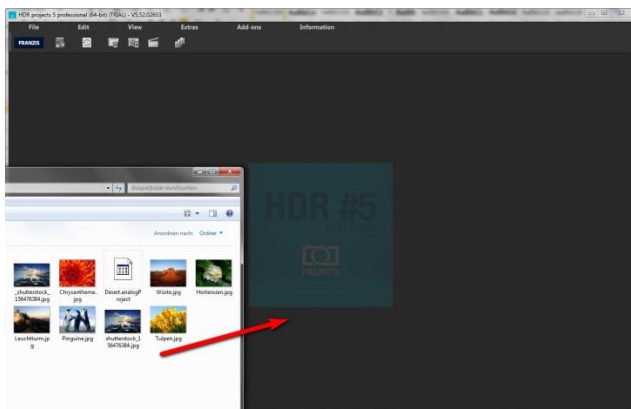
HDR projects 5 professional (64-bit) (TRIAL) - V5.52.02653

File Edit View Extras Add-ons Information

FRANZIS

Beispielbilder durchsuchen

Anordnen nach: Ordner

_shutterstock_156476384.jpg
Chrysanthemе.jpg
Desert.analogProject
Wüste.jpg
Hortensien.jpg
Leuchtturm.jpg
Pinguine.jpg
shutterstock_156476384.jpg
Tulpen.jpg

HDR #5

FRANZIS